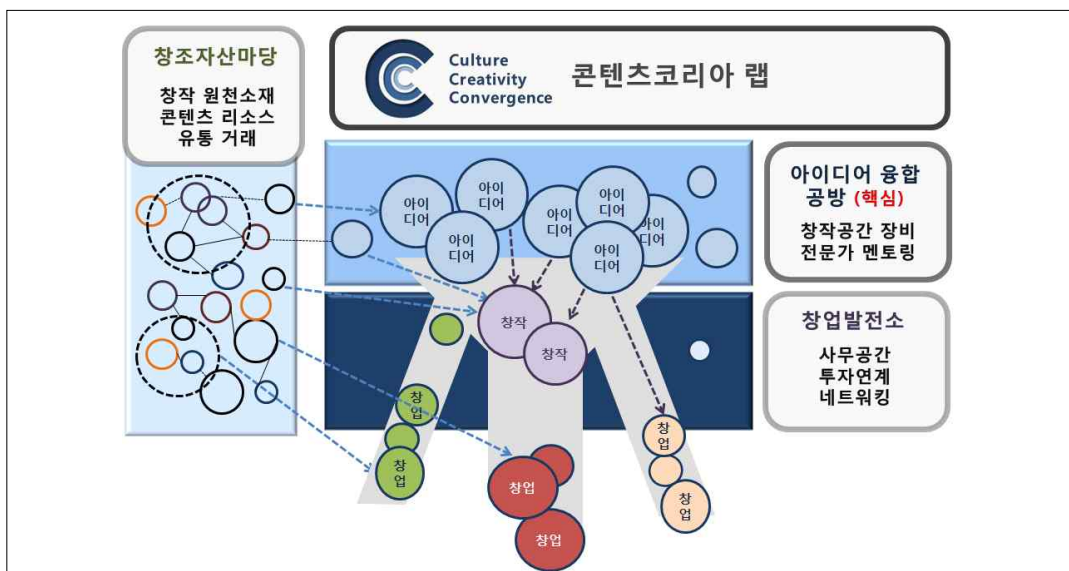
창조자산마당

창작 원천소재
콘텐츠 리소스
유통 거래

Culture
Creativity
Convergence

콘텐츠코리아 랩

아이디어
아이디어
아이디어
아이디어
아이디어
아이디어
아이디어

창작
창작

창업
창업
창업
창업
창업
창업

아이디어 융합 공방 (핵심)

창작공간 장비
전문가 멘토링

창업발전소

사무공간
투자연계
네트워킹